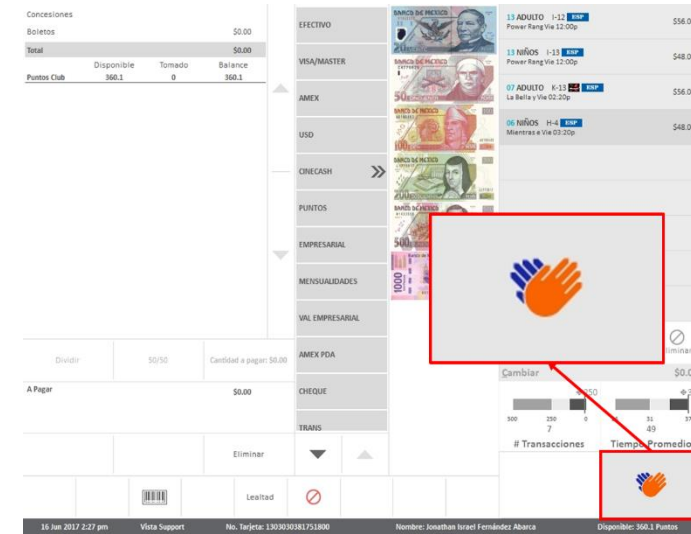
Concesiones
Boletos $0.00
Total $0.00

| | Disponible | Tomado | Balance |
|---|---|---|---|
| Puntos Club | 360.1 | 0 | 360.1 |

EFECTIVO
VISA/MASTER
AMEX
USD
CINECASH
PUNTOS
EMPRESARIAL
MENSUALIDADES
VAL EMPRESARIAL
AMEX PDA
CHEQUE
TRANS

BANCO DE MEXICO
20
BANCO DE MEXICO
50
BANCO DE MEXICO
100
BANCO DE MEXICO
200
BANCO DE MEXICO
500
1000

13 ADULTO I-12 ESP
Power Rang Vie 12:00p
$56.0
13 NIÑOS I-13 ESP
Power Rang Vie 12:00p
$48.0
07 ADULTO K-13 ESP
La Bella y Vie 02:20p
$56.0
06 NIÑOS H-4 ESP
Mientras e Vie 03:20p
$48.0

Dividir
50/50
Cantidad a pagar: $0.00
A Pagar $0.00
Eliminar
Lealtad

Eliminar
Cambiar $0.0
250
500 250 0
7
0 31 37
49
# Transacciones
Tiempo Promedio

16 Jun 2017 2:27 pm
Vista Support
No. Tarjeta: 1303030381751800
Nombre: Jonathan Israel Fernández Abarca
Disponible: 360.1 Puntos